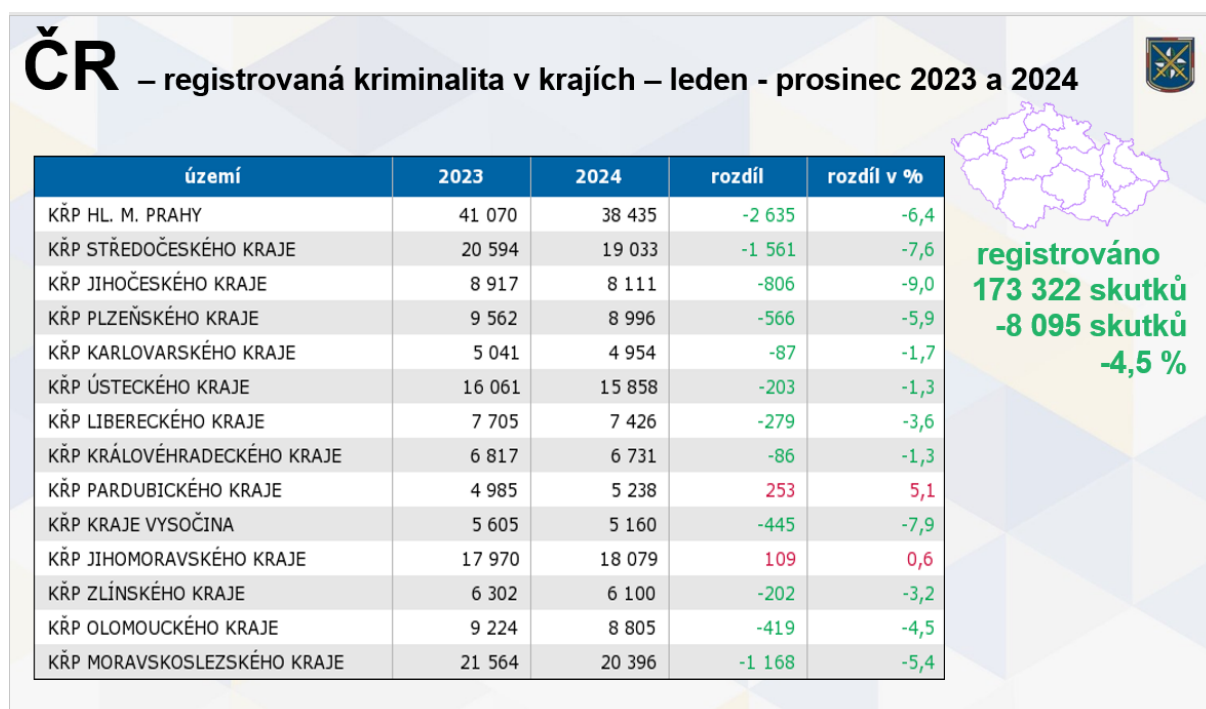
ČR – registrovaná kriminalita v krajích – leden - prosinec 2023 a 2024

| území | 2023 | 2024 | rozdíl | rozdíl v % |
|---|---|---|---|---|
| KŘP HL. M. PRAHY | 41 070 | 38 435 | -2 635 | -6,4 |
| KŘP STŘEDOČESKÉHO KRAJE | 20 594 | 19 033 | -1 561 | -7,6 |
| KŘP JIHOČESKÉHO KRAJE | 8 917 | 8 111 | -806 | -9,0 |
| KŘP PLZEŇSKÉHO KRAJE | 9 562 | 8 996 | -566 | -5,9 |
| KŘP KARLOVARSKÉHO KRAJE | 5 041 | 4 954 | -87 | -1,7 |
| KŘP ÚSTECKÉHO KRAJE | 16 061 | 15 858 | -203 | -1,3 |
| KŘP LIBERECKÉHO KRAJE | 7 705 | 7 426 | -279 | -3,6 |
| KŘP KRÁLOVÉHRADECKÉHO KRAJE | 6 817 | 6 731 | -86 | -1,3 |
| KŘP PARDUBICKÉHO KRAJE | 4 985 | 5 238 | 253 | 5,1 |
| KŘP KRAJE VYSOČINA | 5 605 | 5 160 | -445 | -7,9 |
| KŘP JIHOMORAVSKÉHO KRAJE | 17 970 | 18 079 | 109 | 0,6 |
| KŘP ZLÍNSKÉHO KRAJE | 6 302 | 6 100 | -202 | -3,2 |
| KŘP OLOMOUCKÉHO KRAJE | 9 224 | 8 805 | -419 | -4,5 |
| KŘP MORAVSKOSLEZSKÉHO KRAJE | 21 564 | 20 396 | -1 168 | -5,4 |

registrováno
173 322 skutků
-8 095 skutků
-4,5 %